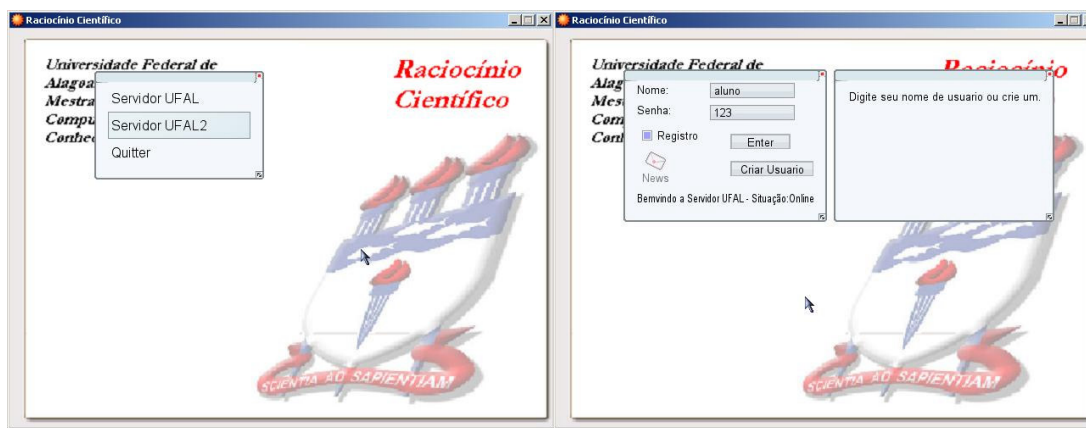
Raciocínio Científico

Universidade Federal de
Alagoa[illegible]
Mestra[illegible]
Compu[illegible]
Conhec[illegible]

Raciocínio Científico

Servidor UFAL
Servidor UFAL2
Quitter

SCIENTIA AD SAPIENTIAM

Raciocínio Científico

Universidade Federal de
Alag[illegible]
Mes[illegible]
Com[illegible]
Con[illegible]

Raciocínio

Nome: aluno
Senha: 123
Registro
Enter
Criar Usuario
News
Bemvindo a Servidor UFAL - Situação:Online

Digite seu nome de usuario ou crie um.

SCIENTIA AD SAPIENTIAM